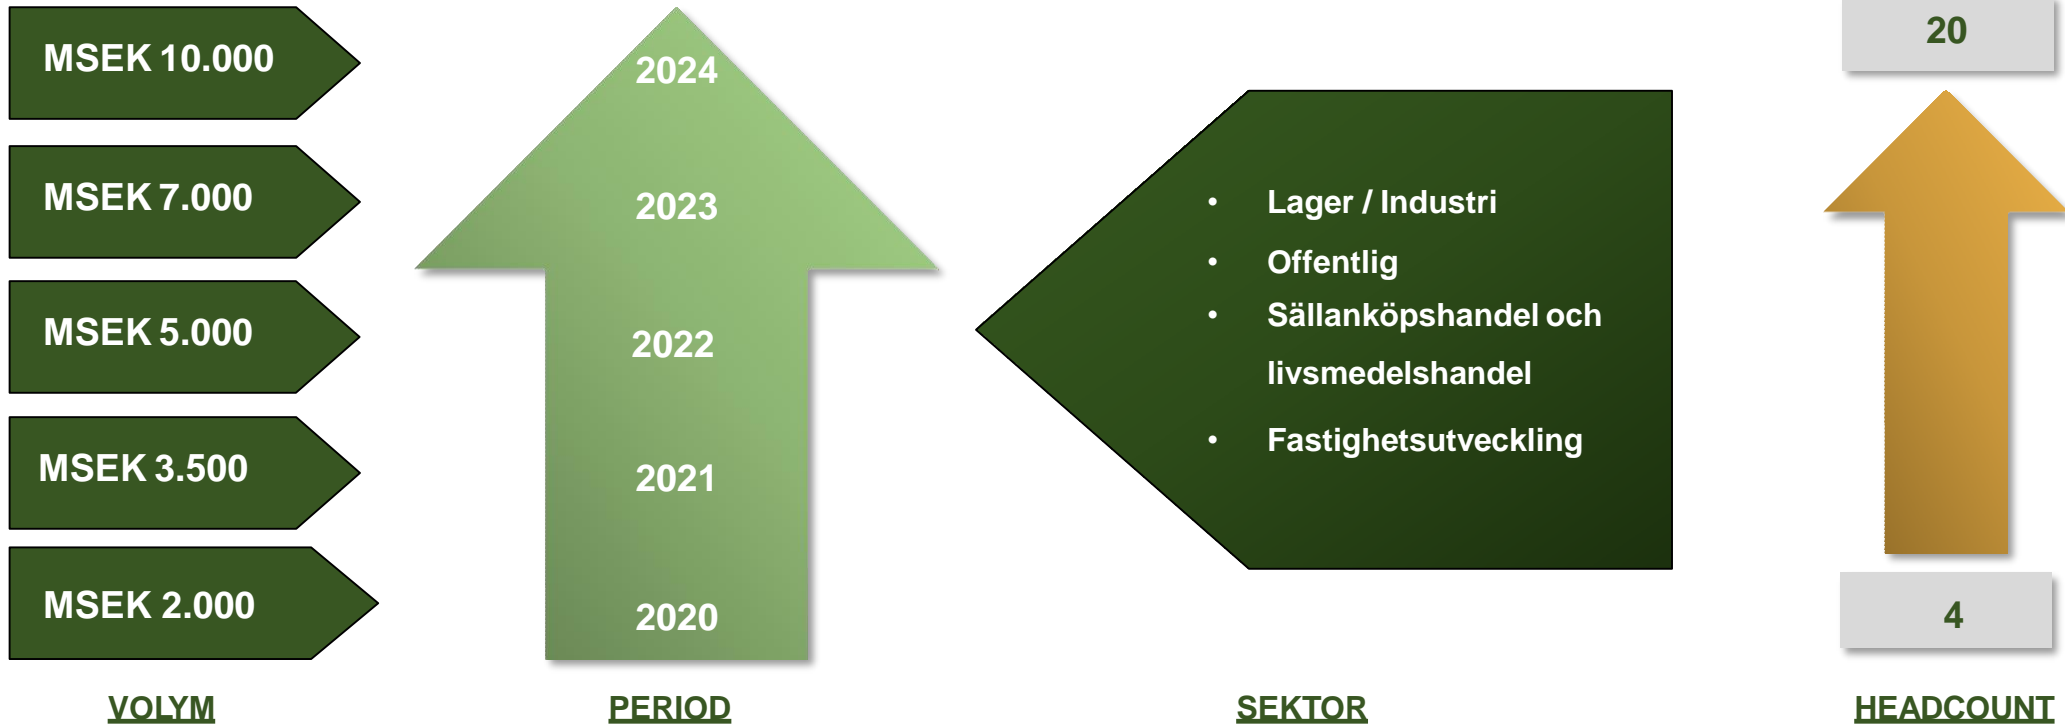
MSEK 10.000

MSEK 7.000

MSEK 5.000

MSEK 3.500

MSEK 2.000

VOLYM

2024

2023

2022

2021

2020

PERIOD

- Lager / Industri
- Offentlig
- Sällanköpshandel och livsmedelshandel
- Fastighetsutveckling

SEKTOR

20

4

HEADCOUNT